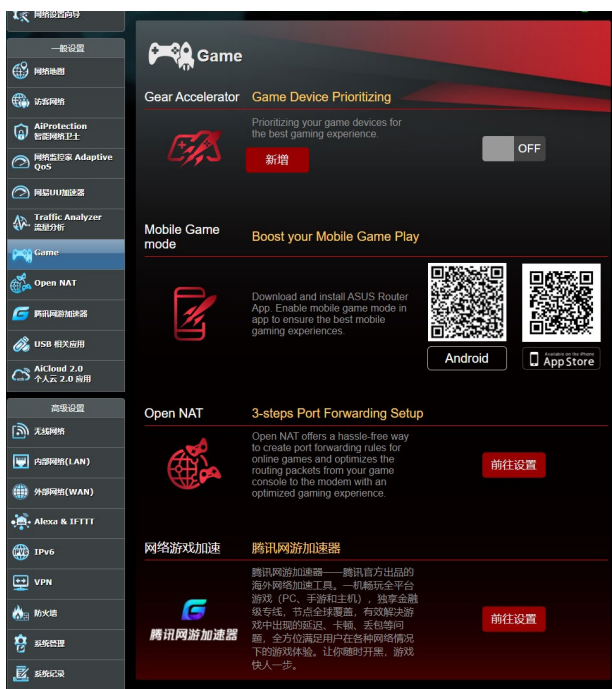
网络设置向导

一般设置

网络地图

访客网络

AiProtection 智能网络卫士

网络监控家 Adaptive QoS

网易UU加速器

Traffic Analyzer 流量分析

Game

Open NAT

腾讯网游加速器

USB 相关应用

AiCloud 2.0 个人云 2.0 应用

高级设置

无线网络

内部网络(LAN)

外部网络(WAN)

Alexa & IFTTT

IPv6

VPN

防火墙

系统管理

系统记录

Game

Gear Accelerator

Game Device Prioritizing

Prioritizing your game devices for the best gaming experience.

新增

OFF

Mobile Game mode

Boost your Mobile Game Play

Download and install ASUS Router App. Enable mobile game mode in app to ensure the best mobile gaming experiences.

Android

Available on the iPhone App Store

Open NAT

3-steps Port Forwarding Setup

Open NAT offers a hassle-free way to create port forwarding rules for online games and optimizes the routing packets from your game console to the modem with an optimized gaming experience.

前往设置

网络游戏加速

腾讯网游加速器

腾讯网游加速器——腾讯官方出品的海外网络加速工具。一机畅玩全平台游戏（PC、手游和主机），独享金融级专线，节点全球覆盖，有效解决游戏中出现的延迟、卡顿、丢包等问题，全方位满足用户在各种网络情况下的游戏体验。让你随时开黑，游戏快人一步。

腾讯网游加速器

前往设置